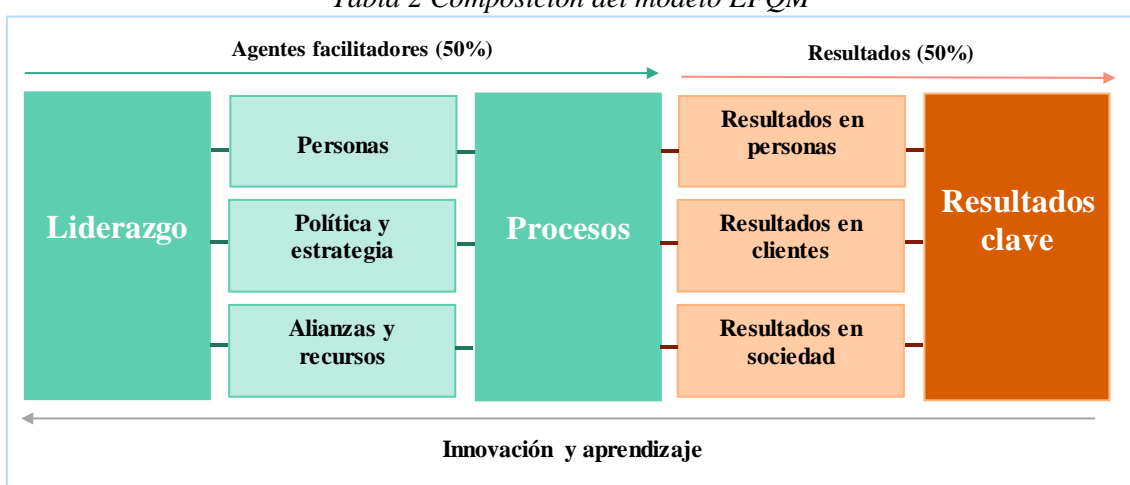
Tabla 2 Composición del modelo EFQM

Agentes facilitadores (50%)

Resultados (50%)

Liderazgo

Personas

Política y estrategia

Alianzas y recursos

Procesos

Resultados en personas

Resultados en clientes

Resultados en sociedad

Resultados clave

Innovación y aprendizaje